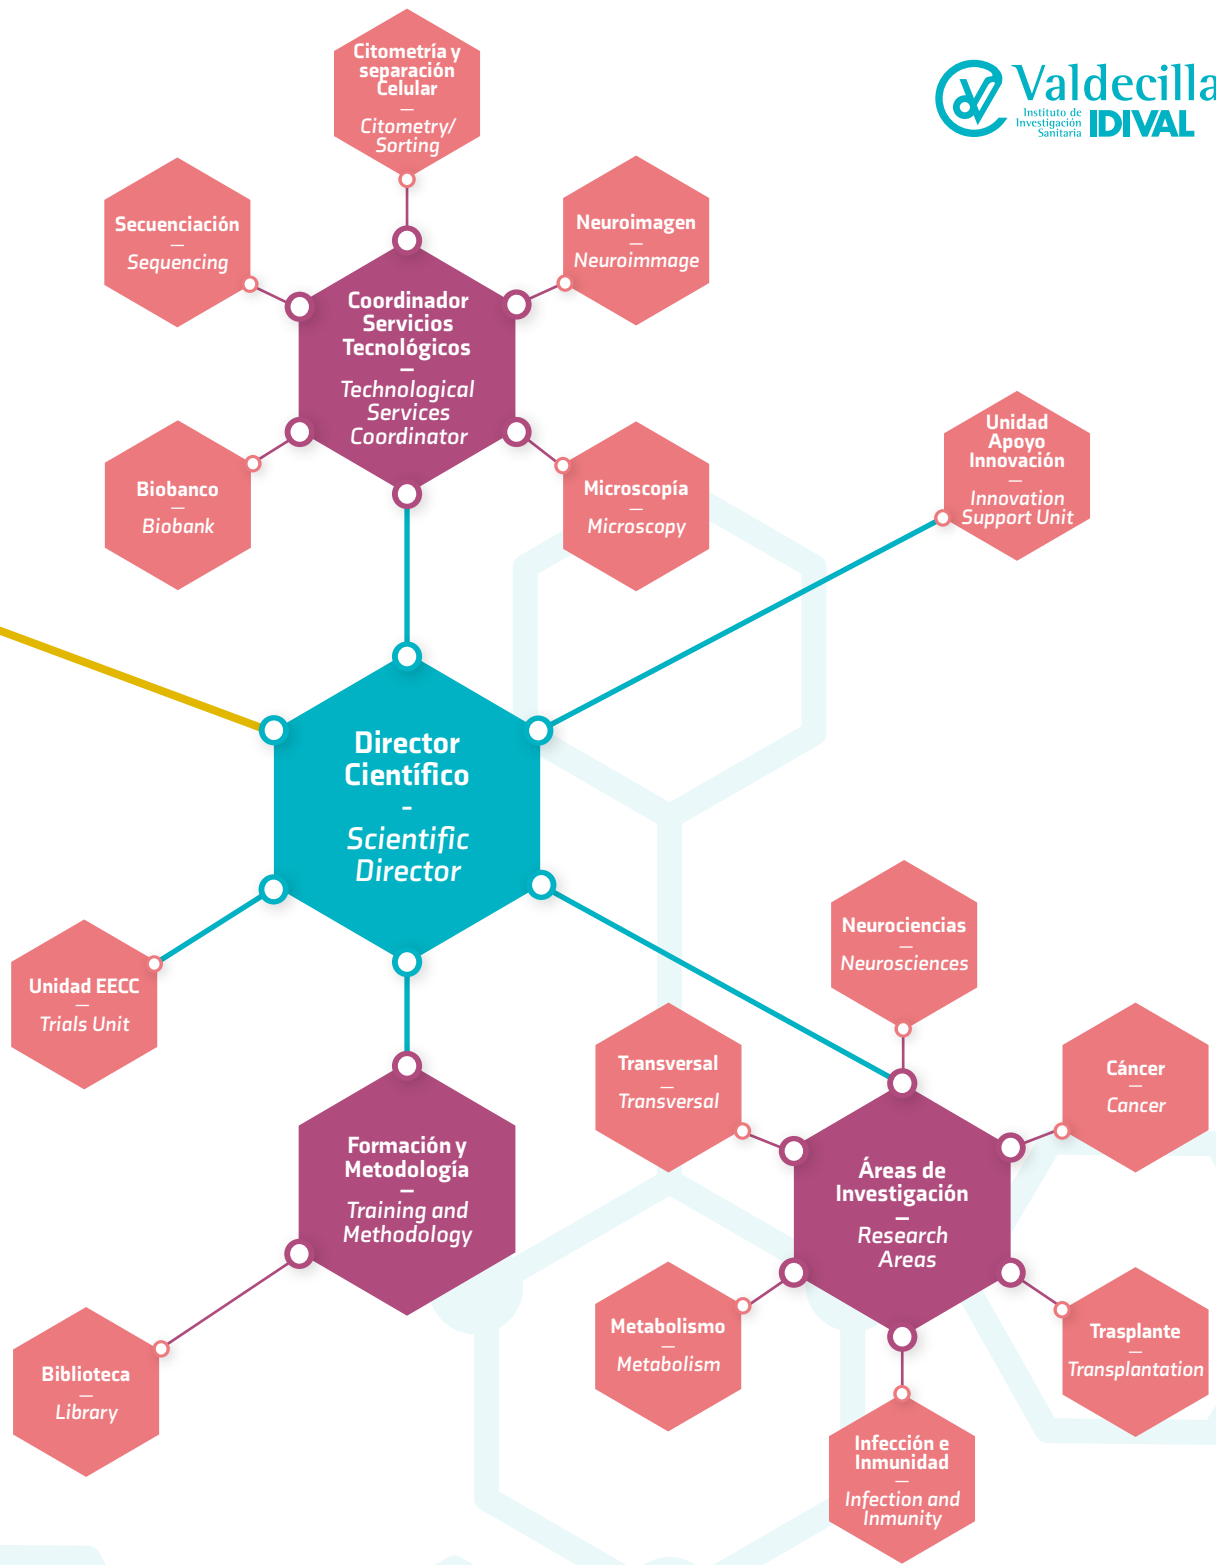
Citometría y separación Celular
—
Citometry/ Sorting

Valdecilla
Instituto de Investigación Sanitaria
IDIVAL

Secuenciación
—
Sequencing

Neuroimagen
—
Neuroimmage

Coordinador Servicios Tecnológicos
—
Technological Services Coordinator

Unidad Apoyo Innovación
—
Innovation Support Unit

Biobanco
—
Biobank

Microscopía
—
Microscopy

Director Científico
-
Scientific Director

Neurociencias
—
Neurosciences

Unidad EECC
—
Trials Unit

Transversal
—
Transversal

Cáncer
—
Cancer

Formación y Metodología
—
Training and Methodology

Áreas de Investigación
—
Research Areas

Metabolismo
—
Metabolism

Trasplante
—
Transplantation

Biblioteca
—
Library

Infección e Inmunidad
—
Infection and Inmunity